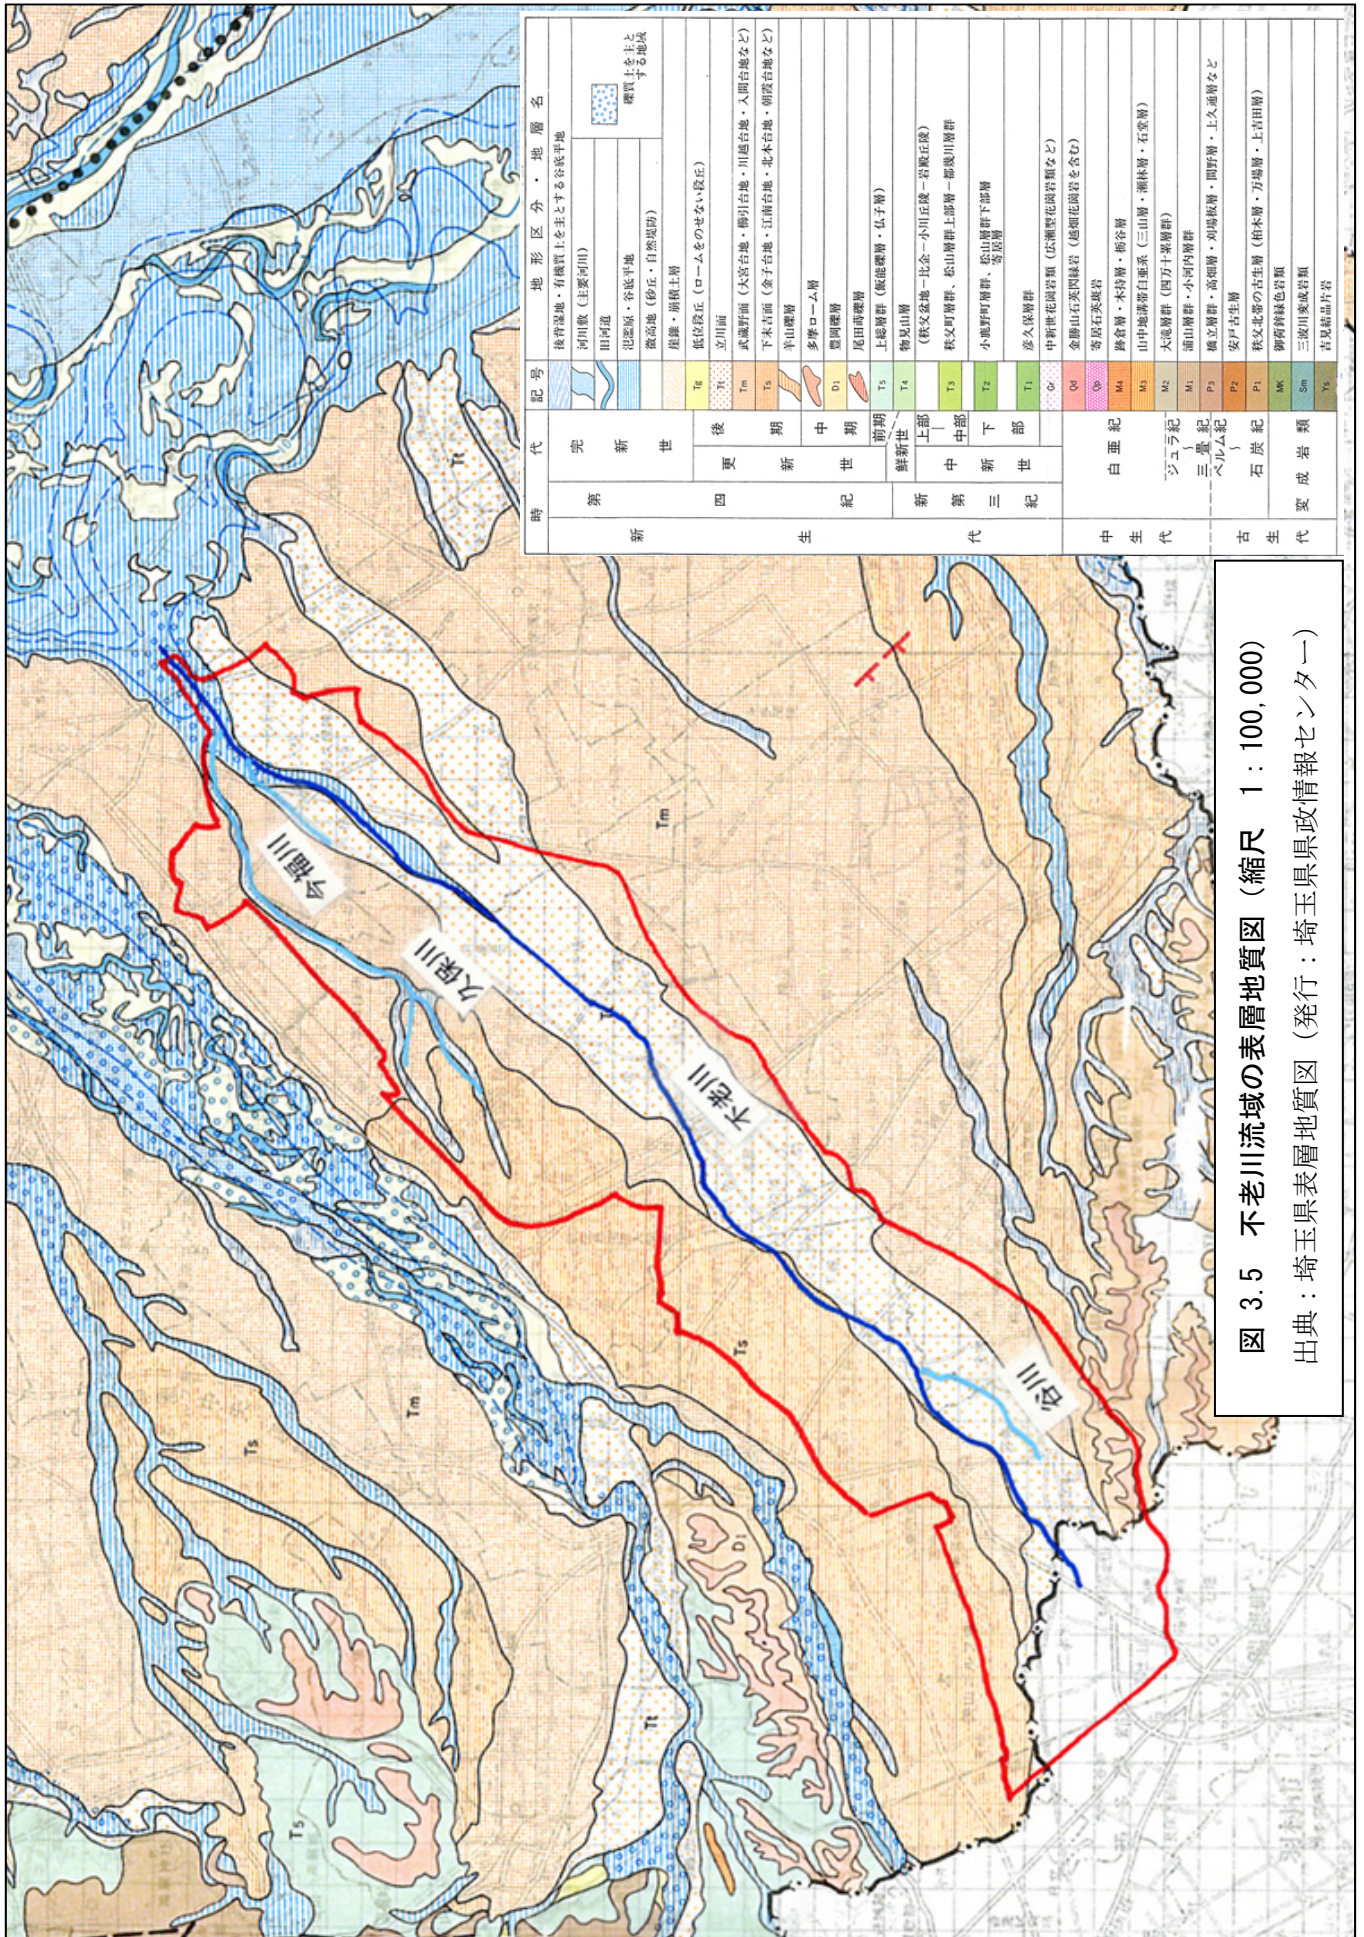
図 3.5 不老川流域の表層地質図（縮尺 1：100,000）
出典：埼玉県表層地質図（発行：埼玉県県政情報センター）

谷川
不老川
久保川
今福川

Tm
Ts
Tt
D1

| 時代 | | | 記号 | 地形区分・地層名 |
|---|---|---|---|---|
| 新生代 | 第四紀 | 完新世 | | 後背湿地・有機質土を主とする谷底平地 |
| | | | | 河川敷（主要河川） |
| | | | | 旧河道 |
| | | | | 氾濫原・谷底平地 |
| | | | | 微高地（砂丘・自然堤防） |
| | | 更新世 後期 | | 崖錐・崩積土層 |
| | | | Tg | 低位段丘（ローム層をのせない段丘） |
| | | | Tt | 立川面 |
| | | | Tm | 武蔵野面（大宮台地・櫛引台地・川越台地・入間台地など） |
| | | | Ts | 下末吉面（金子台地・江南台地・北本台地・朝霞台地など） |
| | | 中期 | | 羊山礫層 |
| | | | D1 | 多摩ローム層 |
| | | | | 豊岡礫層 |
| | | 前期 | | 尾田蒔礫層 |
| | | | T5 | 上総層群（飯能礫層・仏子層） |
| | 新第三紀 | 鮮新世 | T4 | 物見山層 |
| | | 中新世 上部〜中部 | T3 | （秩父盆地・比企・小川丘陵・岩殿丘陵）秩父町層群、松山層群上部層一都幾川層群 |
| | | 下部 | T2 | 小鹿野町層群、松山層群下部層 寄居層 |
| | | | T1 | 彦久保層群 |
| | | | Gd | 中新世花崗岩類（五瀬型花崗岩類など） |
| | | | Qp | 金勝山石英閃緑岩（越畑花崗岩を含む） |
| | | | | 寄居石英斑岩 |
| 中生代 | 白亜紀 | | M4 | 藤倉層・木持層・栃谷層 |
| | | | M3 | 山中地溝帯白亜系（三山層・瀬林層・石堂層） |
| | ジュラ紀 | | M2 | 大滝層群（四万十累層群） |
| | 三畳紀〜ペルム紀 | | M1 | 浦山層群・小河内層群 |
| 古生代 | | | P3 | 橋立層群・高畑層・刈場坂層・間野層・上久通層など |
| | 石炭紀 | | P2 | 安戸古生層 |
| | | | P1 | 秩父北帯の古生層（柏木層・万場層・上吉田層） |
| | 変成岩類 | | MK | 御荷鉾緑色岩類 |
| | | | Sm | 三波川変成岩類 |
| | | | Ys | 古見結晶片岩 |

礫質土を主とする地域